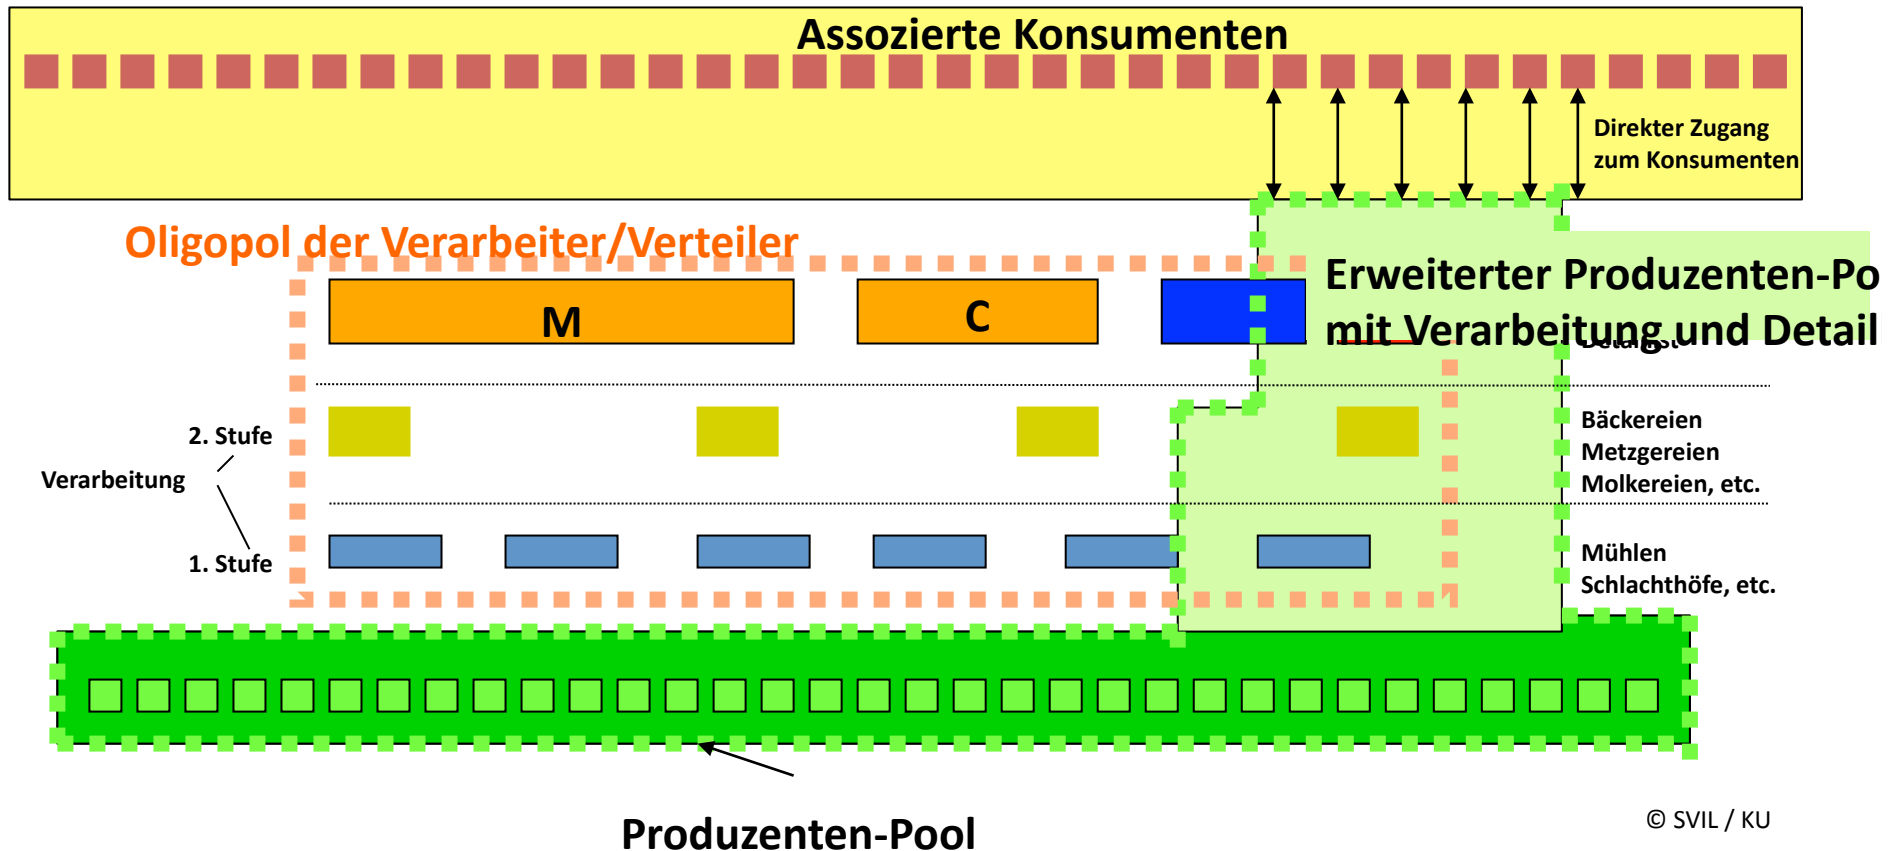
Assozierte Konsumenten

Direkter Zugang zum Konsumenten

Oligopol der Verarbeiter/Verteiler

M

C

Erweiterter Produzenten-Po mit Verarbeitung und Detail

Detail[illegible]

2. Stufe

Verarbeitung

1. Stufe

Bäckereien Metzgereien Molkereien, etc.

Mühlen Schlachthöfe, etc.

Produzenten-Pool

© SVIL / KU